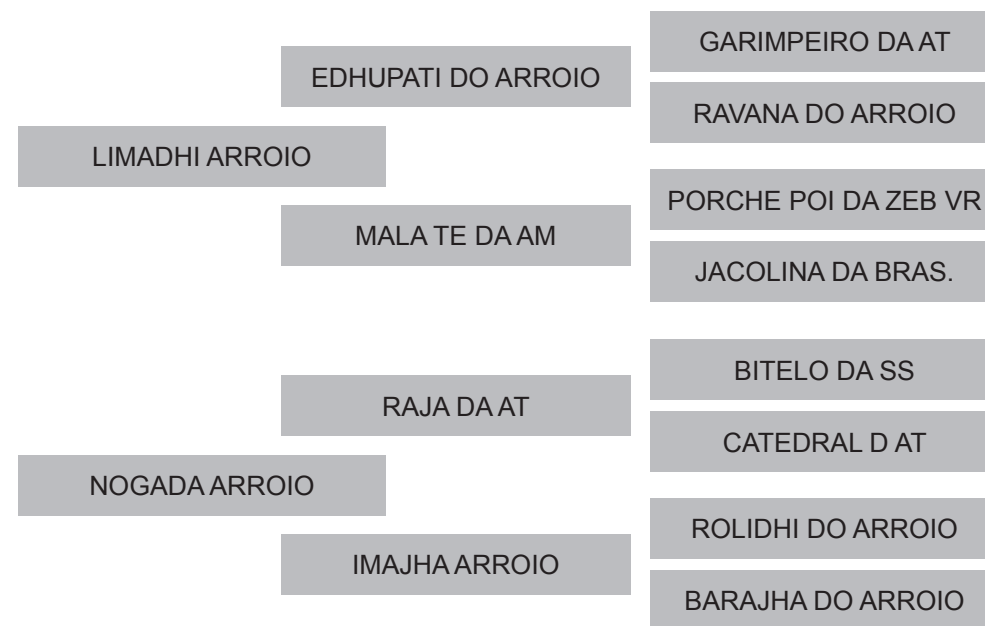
GARIMPEIRO DA AT

EDHUPATI DO ARROIO

RAVANA DO ARROIO

LIMADHI ARROIO

PORCHE POI DA ZEB VR

MALA TE DA AM

JACOLINA DA BRAS.

BITELO DA SS

RAJA DA AT

CATEDRAL D AT

NOGADA ARROIO

ROLIDHI DO ARROIO

IMAJHA ARROIO

BARAJHA DO ARROIO